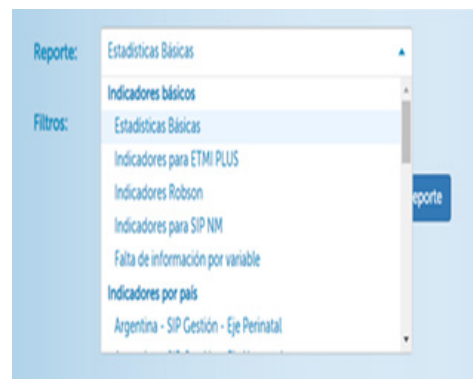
Reporte: Estadisticas Básicas

Filtros:

Indicadores básicos
Estadisticas Básicas
Indicadores para ETMI PLUS
Indicadores Robson
Indicadores para SIP NM
Falta de información por variable
Indicadores por país
Argentina - SIP Gestión - Eje Perinatal
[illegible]

eporte